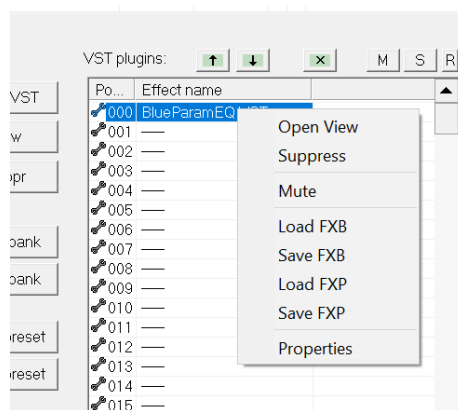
VST plugins: ↑ ↓ × M S R

VST
w
opr
bank
bank
preset
preset

| Po... | Effect name |
|---|---|
| 000 | BlueParamEQ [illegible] |
| 001 | — |
| 002 | — |
| 003 | — |
| 004 | — |
| 005 | — |
| 006 | — |
| 007 | — |
| 008 | — |
| 009 | — |
| 010 | — |
| 011 | — |
| 012 | — |
| 013 | — |
| 014 | — |
| 015 | — |

Open View
Suppress
Mute
Load FXB
Save FXB
Load FXP
Save FXP
Properties